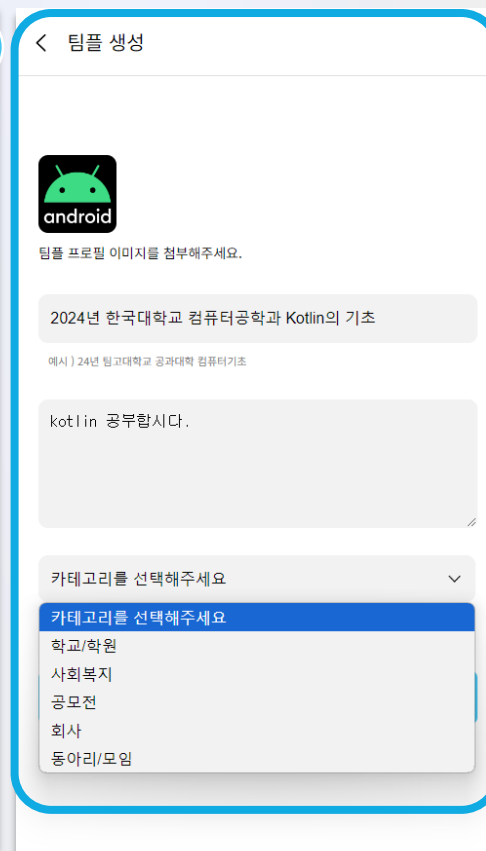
< 팀플 생성

android

팀플 프로필 이미지를 첨부해주세요.

2024년 한국대학교 컴퓨터공학과 Kotlin의 기초

예시 ) 24년 팀고대학교 공과대학 컴퓨터기초

kotlin 공부합시다.

카테고리를 선택해주세요

카테고리를 선택해주세요
학교/학원
사회복지
공모전
회사
동아리/모임